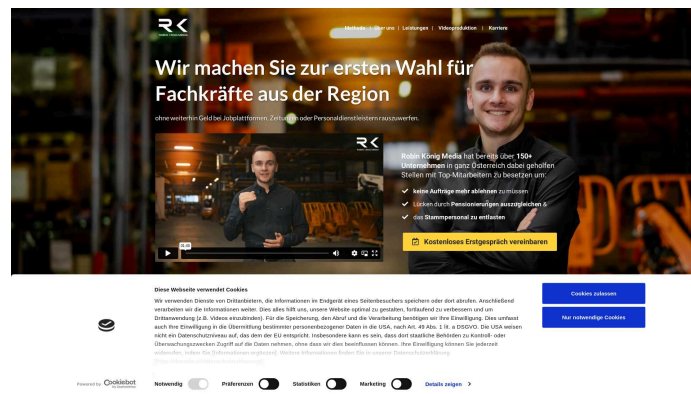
RK

Methode | Über uns | Leistungen | Videoproduktion | Karriere

Wir machen Sie zur ersten Wahl für Fachkräfte aus der Region

ohne weiterhin Geld bei Jobplattformen, Zeitungen oder Personaldienstleistern rauszuwerfen.

RK

0:46

Robin König Media hat bereits über 150+ Unternehmen in ganz Österreich dabei geholfen Stellen mit Top-Mitarbeitern zu besetzen um:

keine Aufträge mehr ablehnen zu müssen

Lücken durch Pensionierungen auszugleichen &

das Stammpersonal zu entlasten

Kostenloses Erstgespräch vereinbaren

Diese Webseite verwendet Cookies

Wir verwenden Dienste von Drittanbietern, die Informationen im Endgerät eines Seitenbesuchers speichern oder dort abrufen. Anschließend verarbeiten wir die Informationen weiter. Dies alles hilft uns, unsere Website optimal zu gestalten, fortlaufend zu verbessern und um Drittanwendung (z.B. Videos einzubinden). Für die Speicherung, den Abruf und die Verarbeitung benötigen wir Ihre Einwilligung. Dies umfasst auch Ihre Einwilligung in die Übermittlung bestimmter personenbezogener Daten in die USA, nach Art. 49 Abs. 1 lit. a DSGVO. Die USA weisen nicht ein Datenschutzniveau auf, das dem der EU entspricht. Insbesondere kann es sein, dass dort staatliche Behörden zu Kontroll- oder Überwachungszwecken Zugriff auf die Daten nehmen, ohne dass wir dies beeinflussen können. Ihre Einwilligung können Sie jederzeit widerrufen. Indem Sie [Informationen anpassen]. Weitere Informationen finden Sie in unserer Datenschutzerklärung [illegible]

Cookies zulassen

Nur notwendige Cookies

Powered by Cookiebot by Usercentrics

Notwendig Präferenzen Statistiken Marketing Details zeigen ›